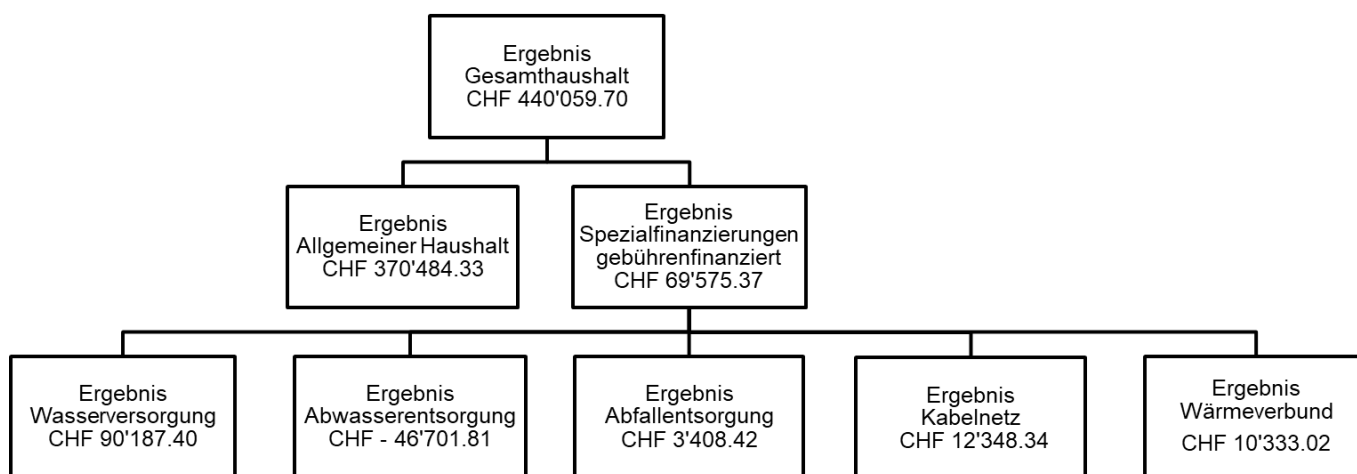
Ergebnis
Gesamthaushalt
CHF 440'059.70

Ergebnis
Allgemeiner Haushalt
CHF 370'484.33

Ergebnis
Spezialfinanzierungen
gebührenfinanziert
CHF 69'575.37

Ergebnis
Wasserversorgung
CHF 90'187.40

Ergebnis
Abwasserentsorgung
CHF - 46'701.81

Ergebnis
Abfallentsorgung
CHF 3'408.42

Ergebnis
Kabelnetz
CHF 12'348.34

Ergebnis
Wärmeverbund
CHF 10'333.02